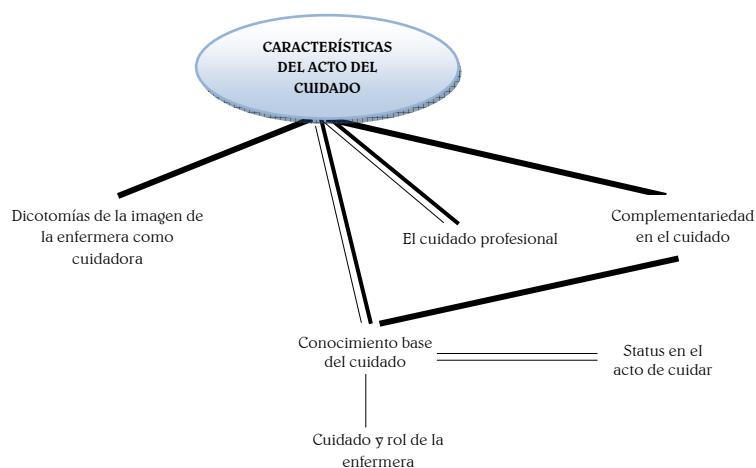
CARACTERÍSTICAS DEL ACTO DEL CUIDADO

Dicotomías de la imagen de la enfermera como cuidadora

El cuidado profesional

Complementariedad en el cuidado

Conocimiento base del cuidado

Status en el acto de cuidar

Cuidado y rol de la enfermera